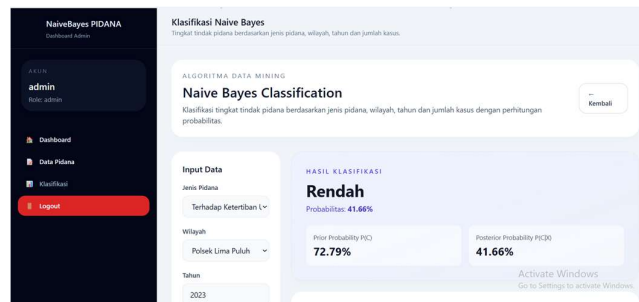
NaiveBayes PIDANA
Dashboard Admin

AKUN
admin
Role: admin

Dashboard
Data Pidana
Klasifikasi
Logout

Klasifikasi Naive Bayes
Tingkat tindak pidana berdasarkan jenis pidana, wilayah, tahun dan jumlah kasus.

ALGORITMA DATA MINING
Naive Bayes Classification
Klasifikasi tingkat tindak pidana berdasarkan jenis pidana, wilayah, tahun dan jumlah kasus dengan perhitungan probabilitas.

← Kembali

Input Data
Jenis Pidana
Terhadap Ketertiban U
Wilayah
Polsek Lima Puluh
Tahun
2023

HASIL KLASIFIKASI
Rendah
Probabilitas: 41.66%

Prior Probability P(C)
72.79%

Posterior Probability P(C|X)
41.66%

Activate Windows
Go to Settings to activate Windows.